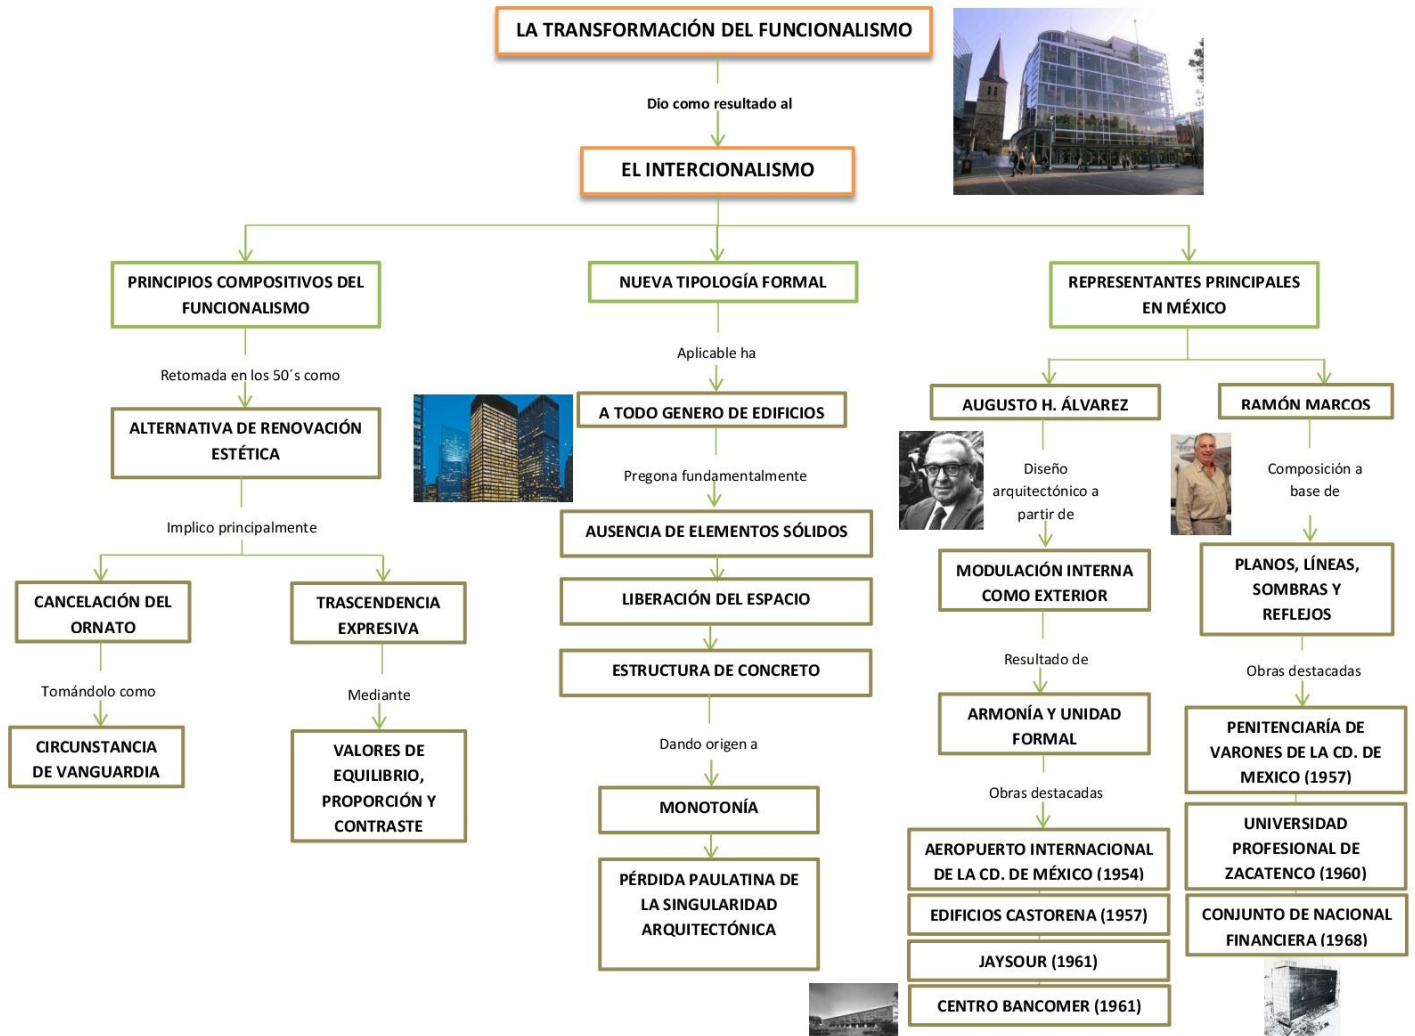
LA TRANSFORMACIÓN DEL FUNCIONALISMO

Dio como resultado al

EL INTERCIONALISMO

PRINCIPIOS COMPOSITIVOS DEL FUNCIONALISMO

Retomada en los 50´s como

ALTERNATIVA DE RENOVACIÓN ESTÉTICA

Implico principalmente

CANCELACIÓN DEL ORNATO

Tomándolo como

CIRCUNSTANCIA DE VANGUARDIA

TRASCENDENCIA EXPRESIVA

Mediante

VALORES DE EQUILIBRIO, PROPORCIÓN Y CONTRASTE

NUEVA TIPOLOGÍA FORMAL

Aplicable ha

A TODO GENERO DE EDIFICIOS

Pregona fundamentalmente

AUSENCIA DE ELEMENTOS SÓLIDOS

LIBERACIÓN DEL ESPACIO

ESTRUCTURA DE CONCRETO

Dando origen a

MONOTONÍA

PÉRDIDA PAULATINA DE LA SINGULARIDAD ARQUITECTÓNICA

REPRESENTANTES PRINCIPALES EN MÉXICO

AUGUSTO H. ÁLVAREZ

Diseño arquitectónico a partir de

MODULACIÓN INTERNA COMO EXTERIOR

Resultado de

ARMONÍA Y UNIDAD FORMAL

Obras destacadas

AEROPUERTO INTERNACIONAL DE LA CD. DE MÉXICO (1954)

EDIFICIOS CASTORENA (1957)

JAYSOUR (1961)

CENTRO BANCOMER (1961)

RAMÓN MARCOS

Composición a base de

PLANOS, LÍNEAS, SOMBRAS Y REFLEJOS

Obras destacadas

PENITENCIARÍA DE VARONES DE LA CD. DE MEXICO (1957)

UNIVERSIDAD PROFESIONAL DE ZACATENCO (1960)

CONJUNTO DE NACIONAL FINANCIERA (1968)